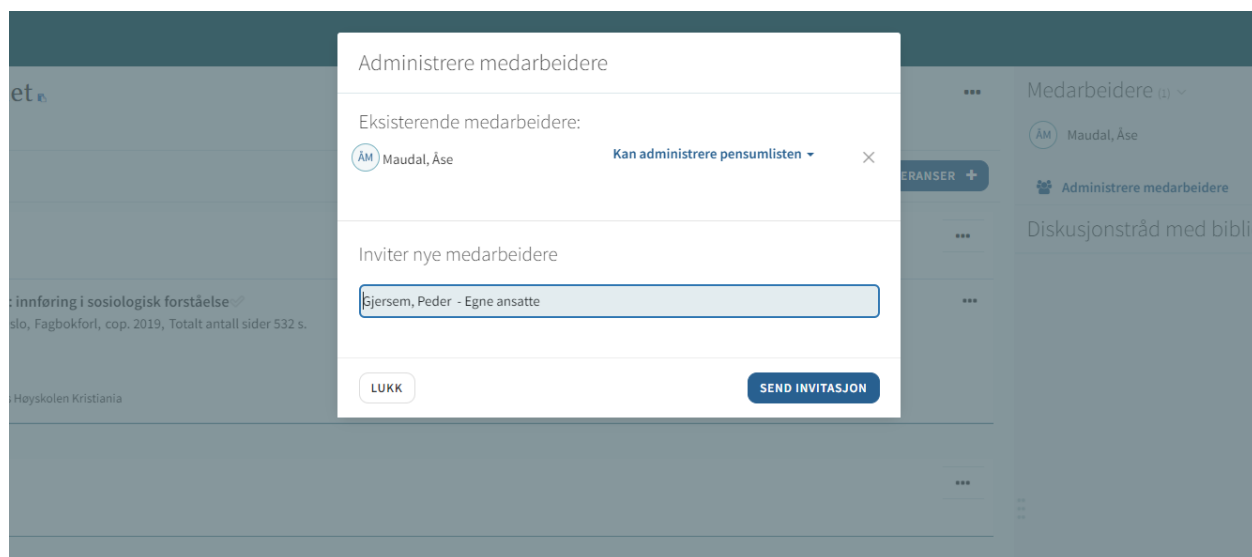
et

: innføring i sosiologisk forståelse
slo, Fagbokforl, cop. 2019, Totalt antall sider 532 s.

Høyskolen Kristiania

Administrere medarbeidere

Eksisterende medarbeidere:

ÅM Maudal, Åse

Kan administrere pensumlisten

Inviter nye medarbeidere

Gjersem, Peder - Egne ansatte

LUKK

SEND INVITASJON

ERANSER +

Medarbeidere (1)

ÅM Maudal, Åse

Administrere medarbeidere

Diskusjonstråd med bibli